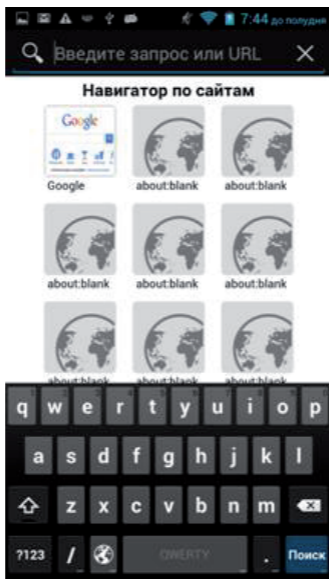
7:44 до полудня

Введите запрос или URL

Навигатор по сайтам

Google

Google

about:blank

about:blank

about:blank

about:blank

about:blank

about:blank

about:blank

about:blank

q w e r t y u i o p

a s d f g h j k l

z x c v b n m

?123 / QWERTY . Поиск